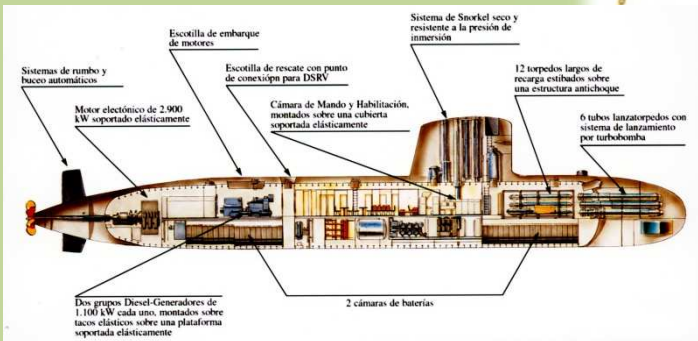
Sistemas de rumbo y buceo automáticos

Motor electónico de 2.900 kW soportado elásticamente

Escotilla de embarque de motores

Escotilla de rescate con punto de conexiópn para DSRV

Cámara de Mando y Habilitación, montados sobre una cubierta soportada elásticamente

Sistema de Snorkel seco y resistente a la presión de inmersión

12 torpedos largos de recarga estibados sobre una estructura antichoque

6 tubos lanzatorpedos con sistema de lanzamiento por turbobomba

Dos grupos Diesel-Generadores de 1.100 kW cada uno, montados sobre tacos elásticos sobre una plataforma soportada elásticamente

2 cámaras de baterías